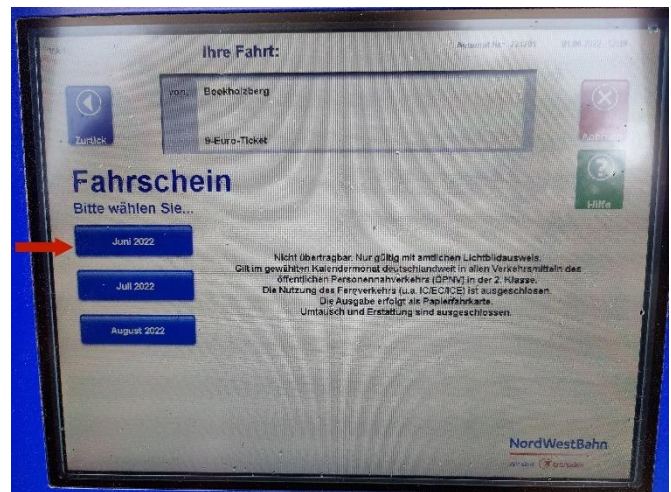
Ihre Fahrt:

Automat Nr.: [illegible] 01.06.2022 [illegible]

von: Bookholzberg

9-Euro-Ticket

Zurück

Abbruch

Hilfe

Fahrschein

Bitte wählen Sie...

Juni 2022

Juli 2022

August 2022

Nicht übertragbar. Nur gültig mit amtlichen Lichtbildausweis. Gilt im gewählten Kalendermonat deutschlandweit in allen Verkehrsmitteln des öffentlichen Personennahverkehrs (ÖPNV) in der 2. Klasse. Die Nutzung des Fernverkehrs (u.a. IC/EC/ICE) ist ausgeschlossen. Die Ausgabe erfolgt als Papierfahrkarte. Umtausch und Erstattung sind ausgeschlossen.

NordWestBahn

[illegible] transdev